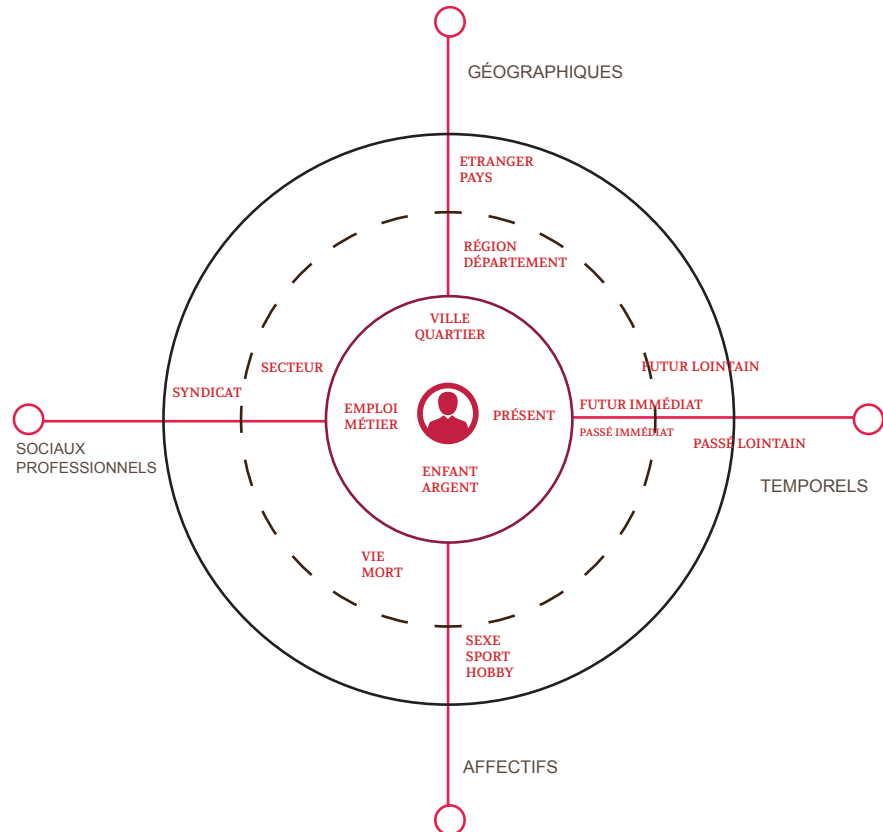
GÉOGRAPHIQUES

ETRANGER
PAYS

RÉGION
DÉPARTEMENT

VILLE
QUARTIER

SECTEUR

SYNDICAT

EMPLOI
MÉTIER

PRÉSENT

FUTUR LOINTAIN

FUTUR IMMÉDIAT

PASSÉ IMMÉDIAT

PASSÉ LOINTAIN

SOCIAUX
PROFESSIONNELS

TEMPORELS

ENFANT
ARGENT

VIE
MORT

SEXE
SPORT
HOBBY

AFFECTIFS